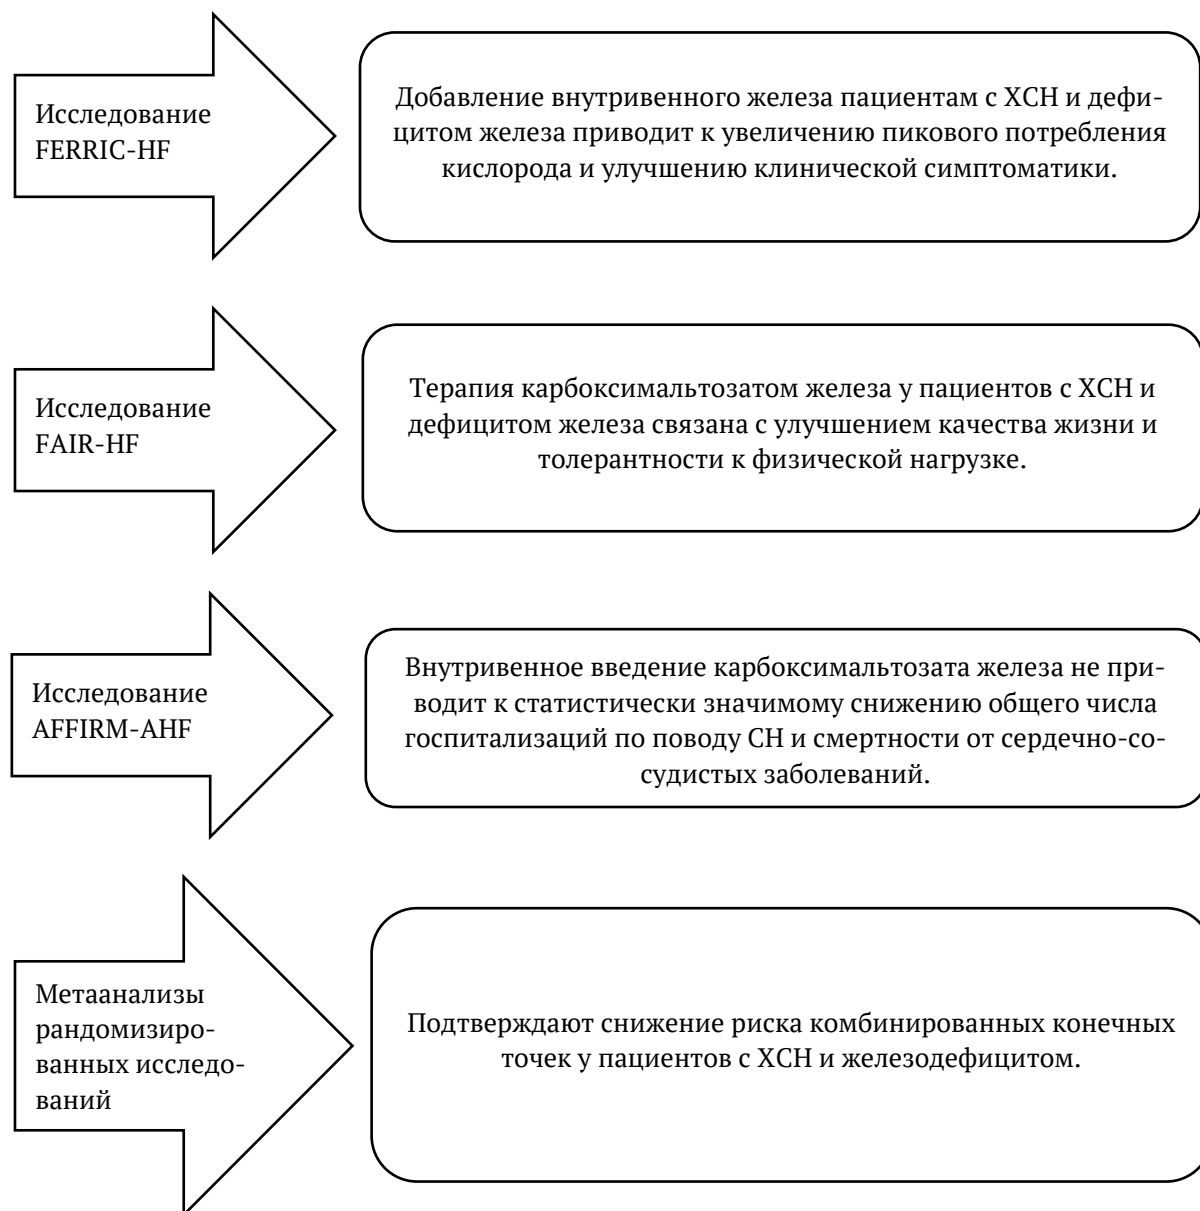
Исследование FERRIC-HF

Добавление внутривенного железа пациентам с ХСН и дефицитом железа приводит к увеличению пикового потребления кислорода и улучшению клинической симптоматики.

Исследование FAIR-HF

Терапия карбоксимальтозатом железа у пациентов с ХСН и дефицитом железа связана с улучшением качества жизни и толерантности к физической нагрузке.

Исследование AFFIRM-AHF

Внутривенное введение карбоксимальтозата железа не приводит к статистически значимому снижению общего числа госпитализаций по поводу СН и смертности от сердечно-сосудистых заболеваний.

Метаанализы рандомизированных исследований

Подтверждают снижение риска комбинированных конечных точек у пациентов с ХСН и железодефицитом.